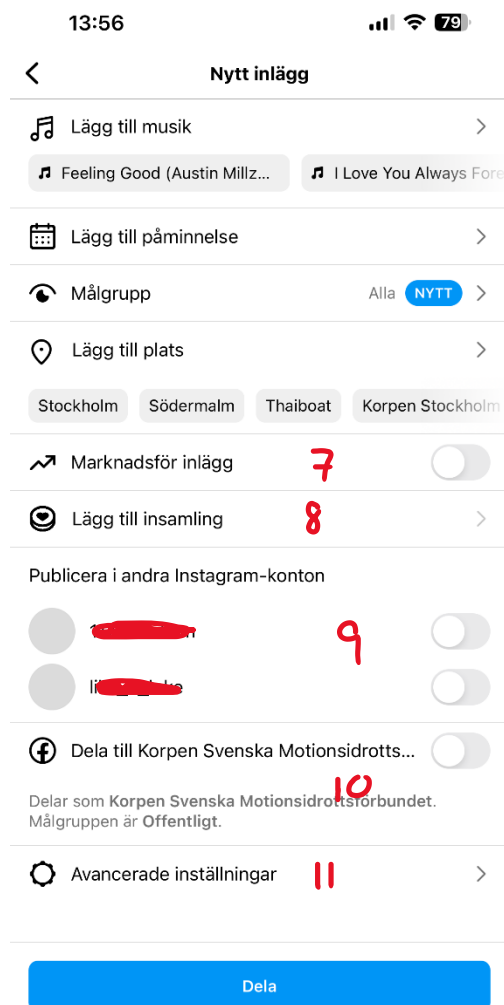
13:56 79

Nytt inlägg

Lägg till musik

Feeling Good (Austin Millz...

I Love You Always Fore

Lägg till påminnelse

Målgrupp Alla NYTT

Lägg till plats

Stockholm Södermalm Thaiboat Korpen Stockholm

Marknadsför inlägg 7

Lägg till insamling 8

Publicera i andra Instagram-konton

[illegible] 9

li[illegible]ke

Dela till Korpen Svenska Motionsidrotts...

10

Delar som Korpen Svenska Motionsidrottsförbundet. Målgruppen är Offentligt.

Avancerade inställningar 11

Dela